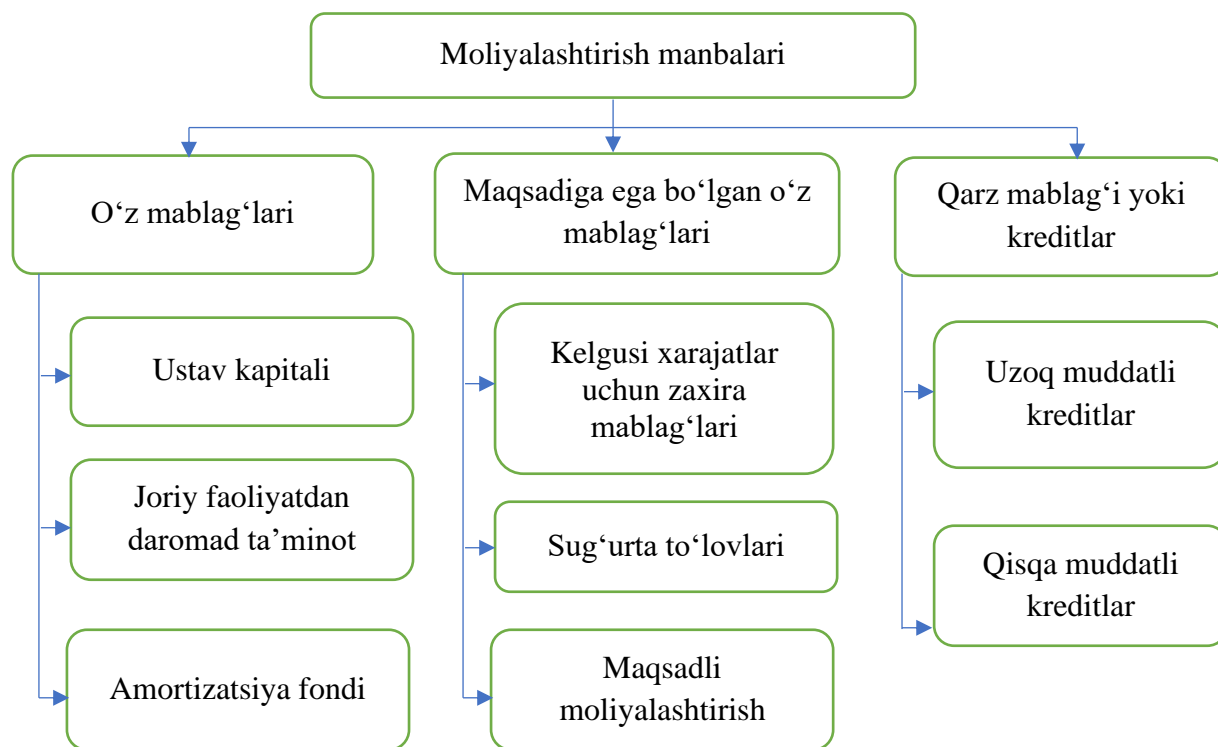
Moliyalashtirish manbalari

O‘z mablag‘lari

Ustav kapitali

Joriy faoliyatdan daromad ta’minot

Amortizatsiya fondi

Maqsadiga ega bo‘lgan o‘z mablag‘lari

Kelgusi xarajatlar uchun zaxira mablag‘lari

Sug‘urta to‘lovlari

Maqsadli moliyalashtirish

Qarz mablag‘i yoki kreditlar

Uzoq muddatli kreditlar

Qisqa muddatli kreditlar